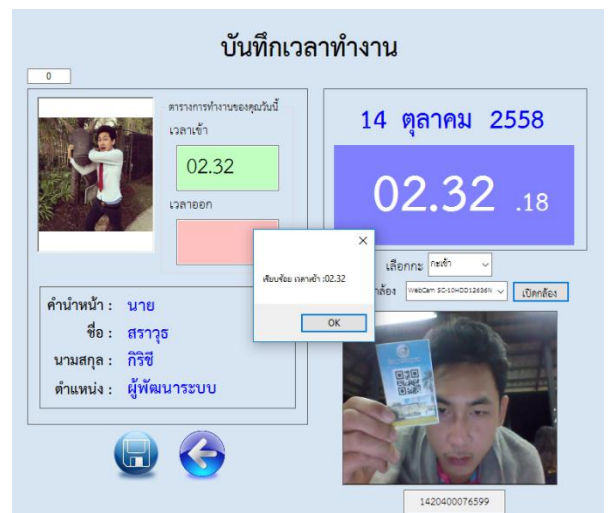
บันทึกเวลาทำงาน

0

ตารางการทำงานของคุณวันนี้

เวลาเข้า

02.32

เวลาออก

14 ตุลาคม 2558

02.32 .18

เรียบร้อย เวลาเข้า :02.32

OK

เลือกกะ กะเช้า

กล้อง WebCam SC-10HDD12636N เปิดกล้อง

คำนำหน้า : นาย

ชื่อ : สราวุธ

นามสกุล : กิริชี

ตำแหน่ง : ผู้พัฒนาระบบ

1420400076599